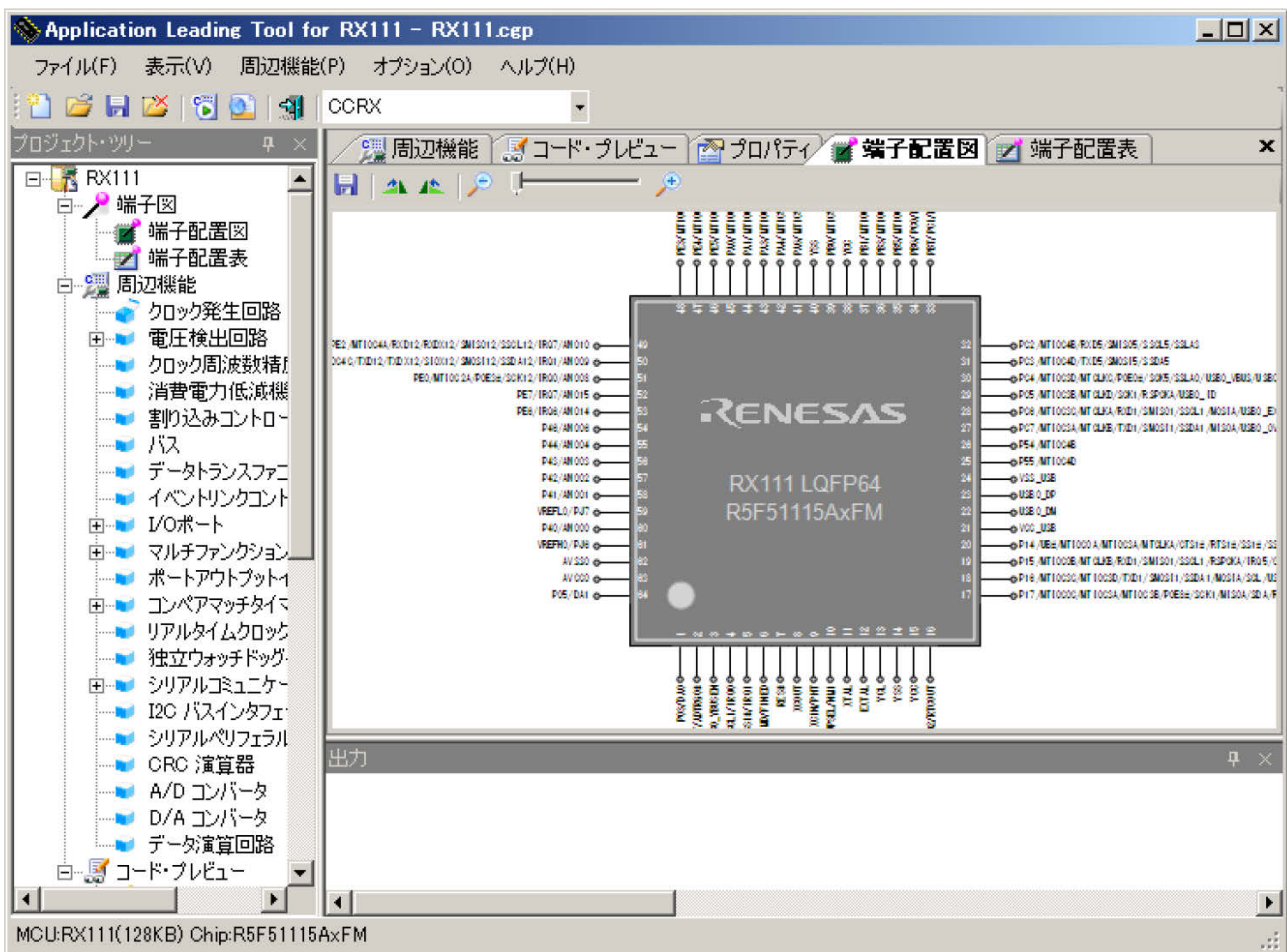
Application Leading Tool for RX111 - RX111.cgp

ファイル(F) 表示(V) 周辺機能(P) オプション(O) ヘルプ(H)

CCRX

プロジェクト・ツリー

RX111
端子図
端子配置図
端子配置表
周辺機能
クロック発生回路
電圧検出回路
クロック周波数精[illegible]
消費電力低減機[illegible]
割り込みコントロ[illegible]
バス
データトランスファ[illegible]
イベントリンクコント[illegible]
I/Oポート
マルチファンクション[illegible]
ポートアウトプット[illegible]
コンペアマッチタイマ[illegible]
リアルタイムクロック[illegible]
独立ウォッチドッグ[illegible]
シリアルコミュニケー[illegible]
I2C バスインタフェ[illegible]
シリアルペリフェラル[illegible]
CRC 演算器
A/D コンバータ
D/A コンバータ
データ演算回路
コード・プレビュー

周辺機能 コード・プレビュー プロパティ 端子配置図 端子配置表

RENESAS

RX111 LQFP64
R5F51115AxFM

PE7/IRQ7/AN015
PE6/IRQ6/AN014
P46/AN006
P44/AN004
P43/AN003
P42/AN002
P41/AN001
VREFL0/PJ7
P40/AN000
VREFH0/PJ6
AVSS0
AVCC0
P05/DA1

P54/MTIOC4B
P55/MTIOC4D
VSS_USB
USB0_DP
USB0_DM
VCC_USB

出力

MCU:RX111(128KB) Chip:R5F51115AxFM